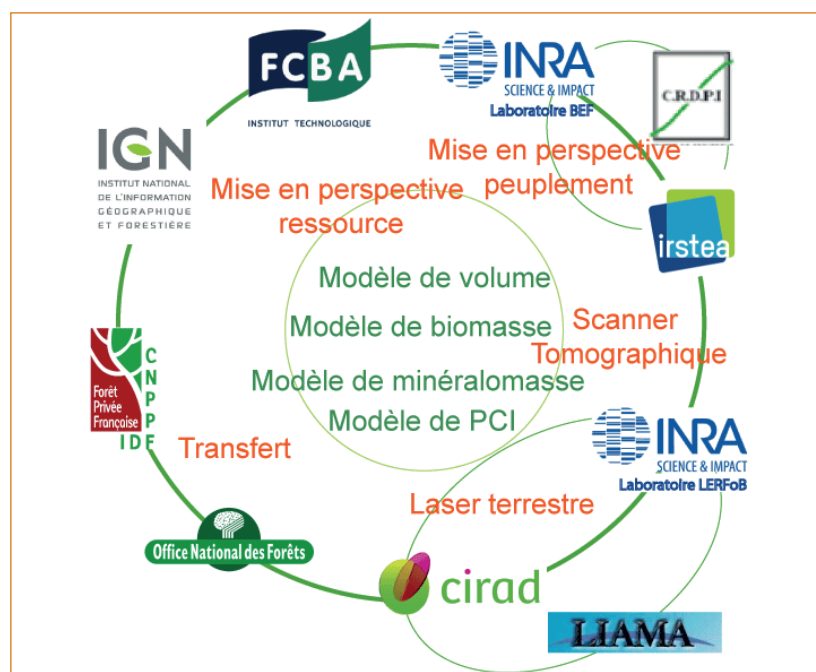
FCBA
INSTITUT TECHNOLOGIQUE

INRA
SCIENCE & IMPACT
Laboratoire BEF

C.R.D.P.I

IGN
INSTITUT NATIONAL DE L'INFORMATION GÉOGRAPHIQUE ET FORESTIÈRE

Mise en perspective peuplement

Mise en perspective ressource

irstea

Modèle de volume
Modèle de biomasse
Modèle de minéralomasse
Modèle de PCI

Scanner Tomographique

Forêt Privée Française
CNPPF IDF

Transfert

INRA
SCIENCE & IMPACT
Laboratoire LERFoB

Laser terrestre

Office National des Forêts

cirad

LIAMA